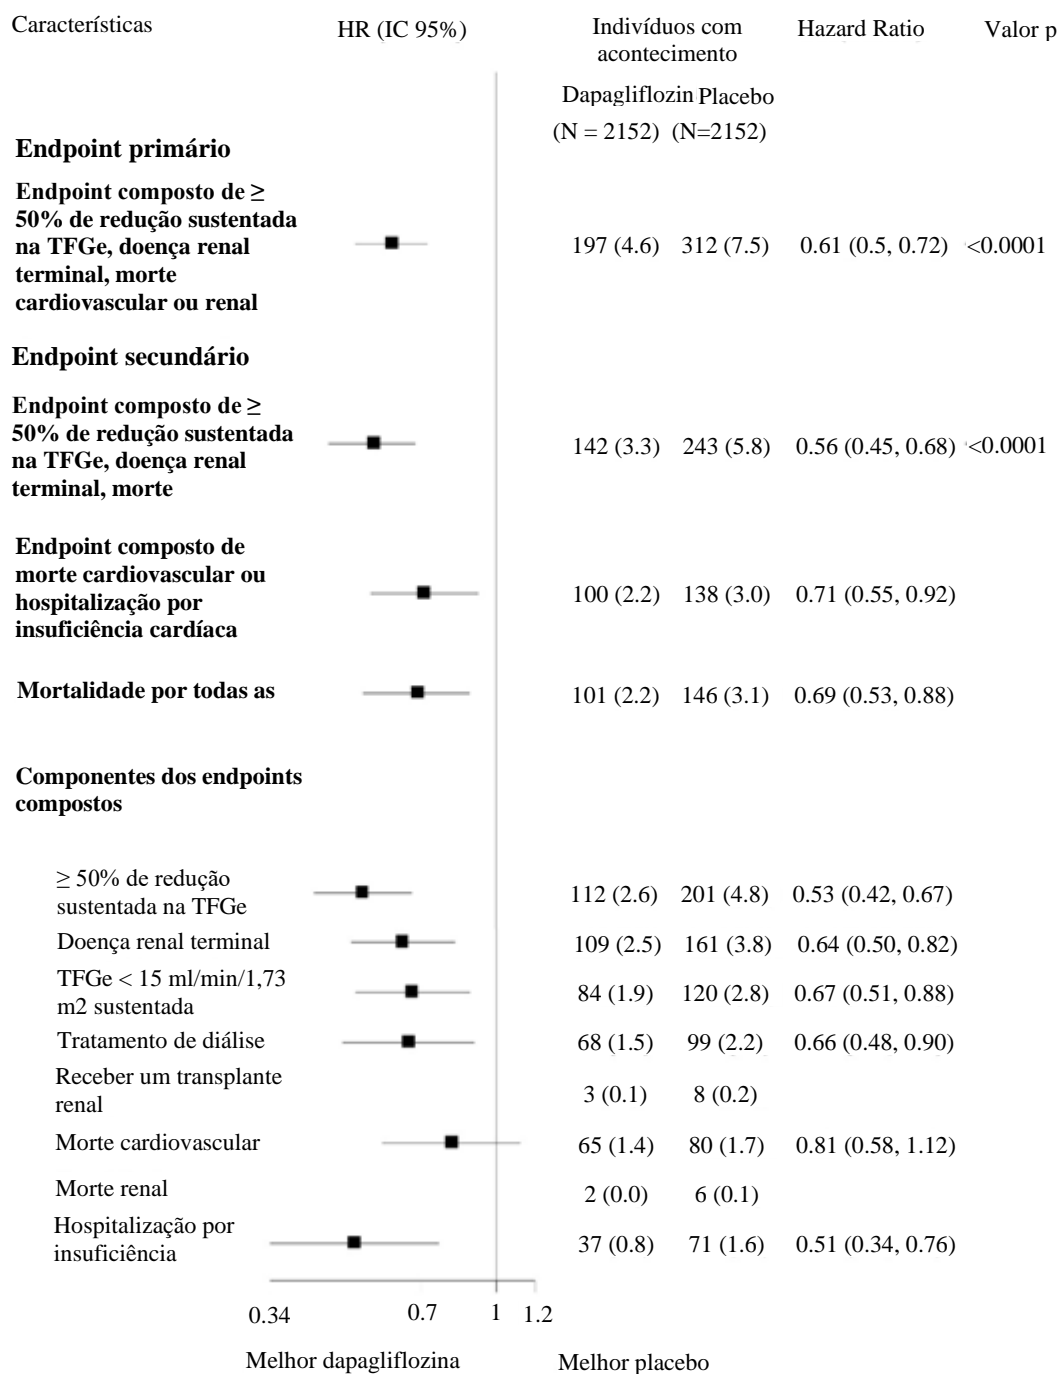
| Características | HR (IC 95%) | Indivíduos com acontecimento Dapagliflozin (N = 2152) | Placebo (N=2152) | Hazard Ratio | Valor p |
|---|---|---|---|---|---|
| **Endpoint primário** | | | | | |
| **Endpoint composto de ≥ 50% de redução sustentada na TFGe, doença renal terminal, morte cardiovascular ou renal** | | 197 (4.6) | 312 (7.5) | 0.61 (0.5, 0.72) | <0.0001 |
| **Endpoint secundário** | | | | | |
| **Endpoint composto de ≥ 50% de redução sustentada na TFGe, doença renal terminal, morte** | | 142 (3.3) | 243 (5.8) | 0.56 (0.45, 0.68) | <0.0001 |
| **Endpoint composto de morte cardiovascular ou hospitalização por insuficiência cardíaca** | | 100 (2.2) | 138 (3.0) | 0.71 (0.55, 0.92) | |
| **Mortalidade por todas as** | | 101 (2.2) | 146 (3.1) | 0.69 (0.53, 0.88) | |
| **Componentes dos endpoints compostos** | | | | | |
| ≥ 50% de redução sustentada na TFGe | | 112 (2.6) | 201 (4.8) | 0.53 (0.42, 0.67) | |
| Doença renal terminal | | 109 (2.5) | 161 (3.8) | 0.64 (0.50, 0.82) | |
| TFGe < 15 ml/min/1,73 m2 sustentada | | 84 (1.9) | 120 (2.8) | 0.67 (0.51, 0.88) | |
| Tratamento de diálise | | 68 (1.5) | 99 (2.2) | 0.66 (0.48, 0.90) | |
| Receber um transplante renal | | 3 (0.1) | 8 (0.2) | | |
| Morte cardiovascular | | 65 (1.4) | 80 (1.7) | 0.81 (0.58, 1.12) | |
| Morte renal | | 2 (0.0) | 6 (0.1) | | |
| Hospitalização por insuficiência | | 37 (0.8) | 71 (1.6) | 0.51 (0.34, 0.76) | |

0.34 0.7 1 1.2

Melhor dapagliflozina Melhor placebo